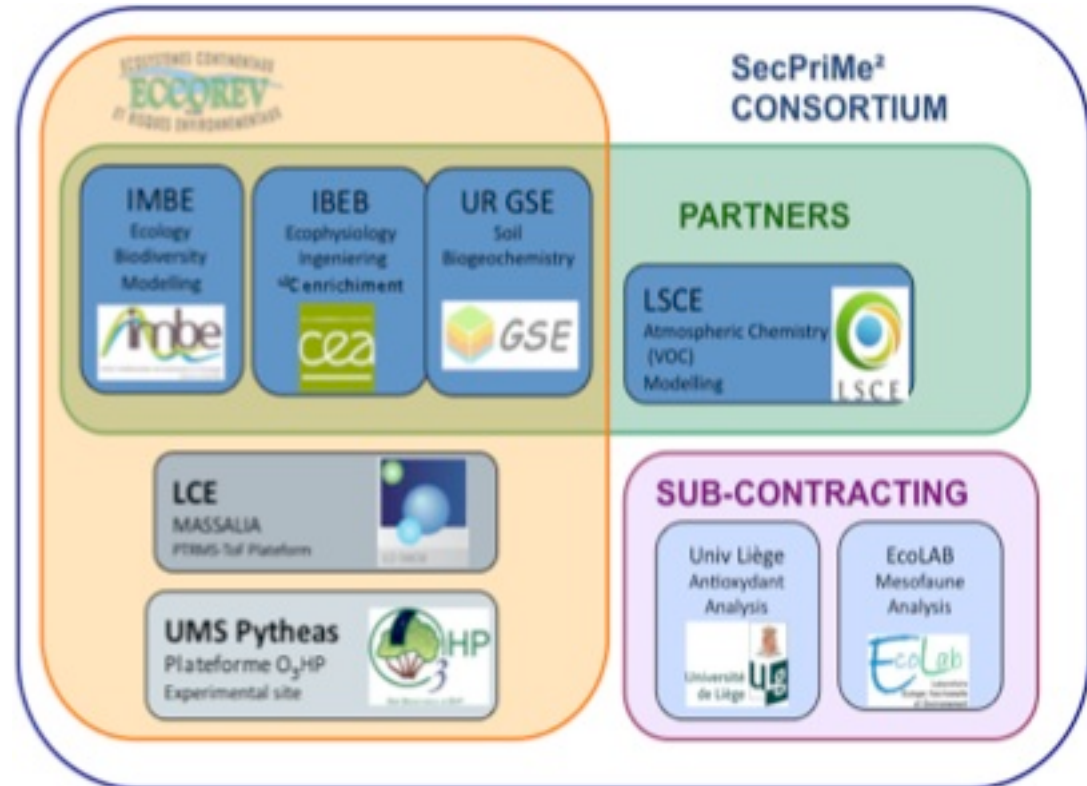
ECOSYSTEMES CONTINENTAUX
ECCOREV
ET RISQUES ENVIRONNEMENTAUX

SecPriMe²
CONSORTIUM

IMBE
Ecology
Biodiversity
Modelling
imbe

IBEB
Ecophysiology
Ingeniering
$^{13}$C enrichiment
cea

UR GSE
Soil
Biogeochemistry
GSE

PARTNERS

LSCE
Atmospheric Chemistry
(VOC)
Modelling
LSCE

LCE
MASSALIA
PTRMS-Tof Plateform

UMS Pytheas
Plateforme O$_3$HP
Experimental site
O$_3$HP

SUB-CONTRACTING

Univ Liège
Antioxydant
Analysis
Université de Liège

EcoLAB
Mesofaune
Analysis
EcoLab